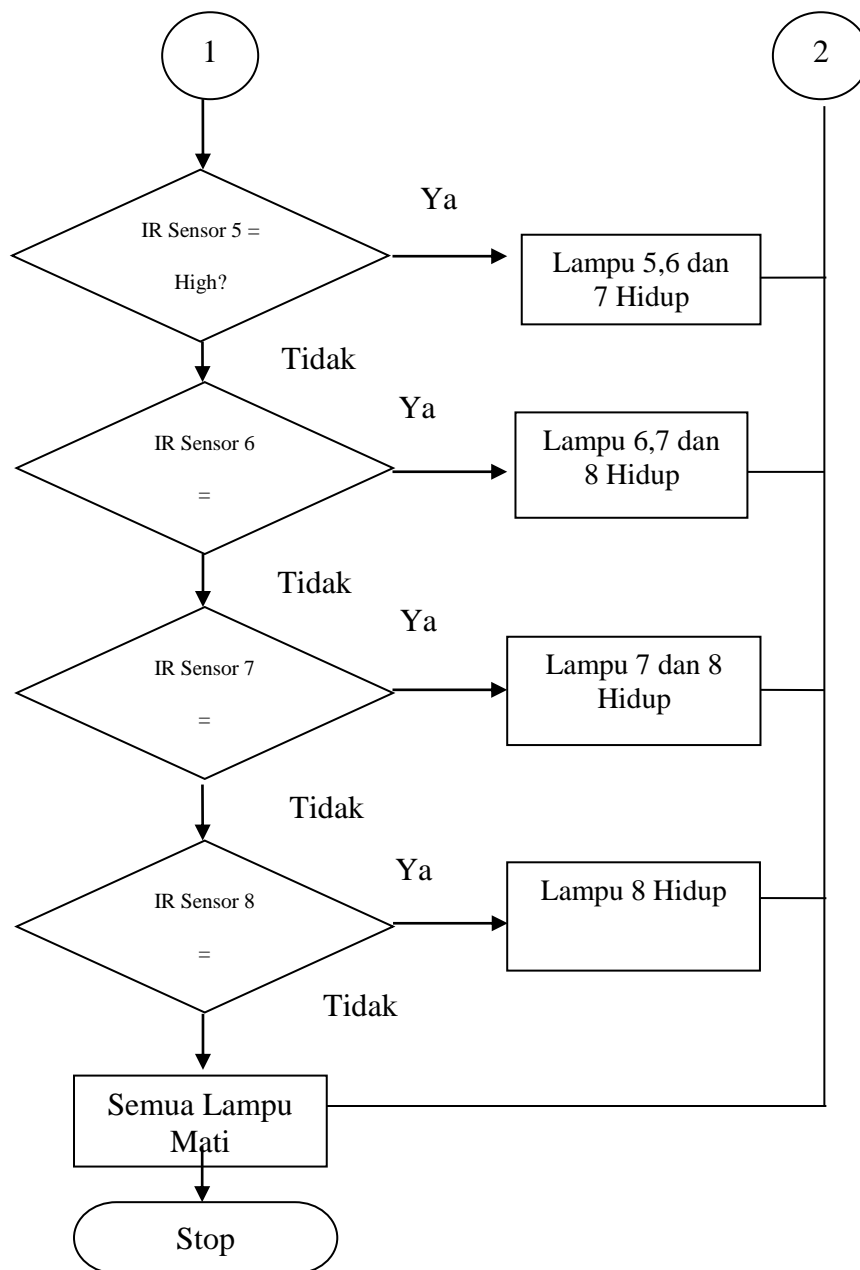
1

2

IR Sensor 5 = High?

Ya

Lampu 5,6 dan 7 Hidup

Tidak

IR Sensor 6 =

Ya

Lampu 6,7 dan 8 Hidup

Tidak

IR Sensor 7 =

Ya

Lampu 7 dan 8 Hidup

Tidak

IR Sensor 8 =

Ya

Lampu 8 Hidup

Tidak

Semua Lampu Mati

Stop